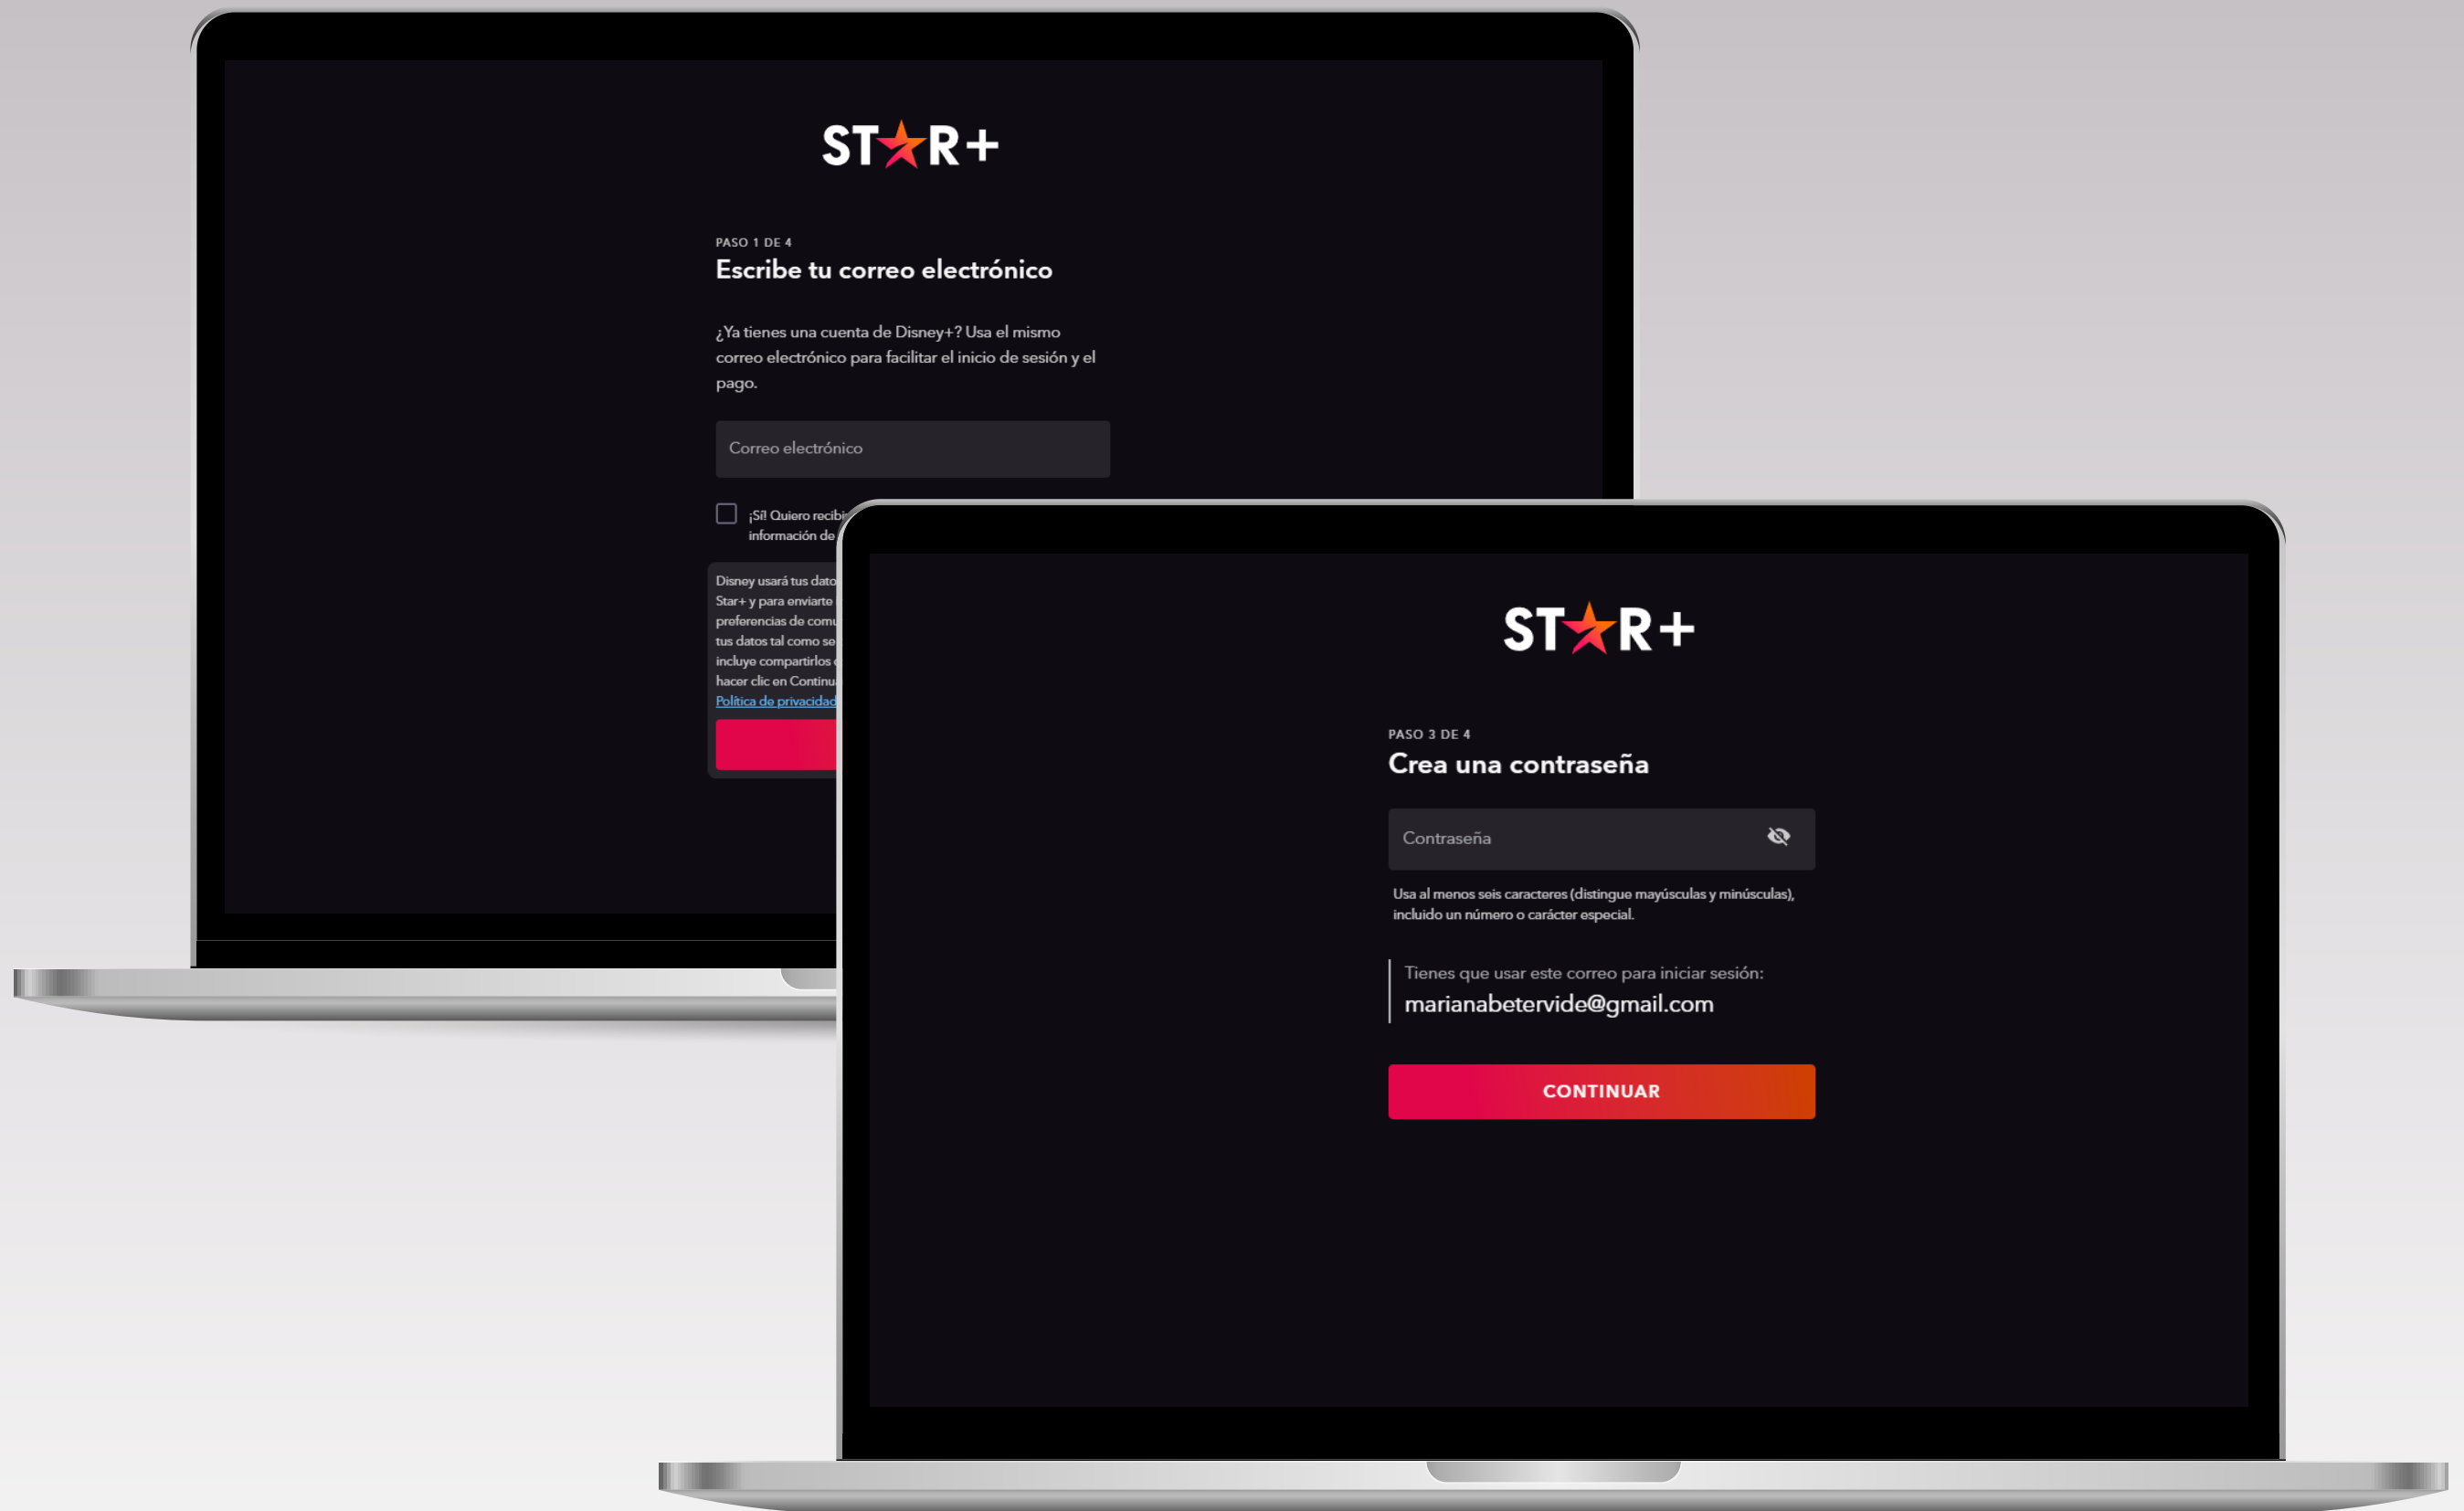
ST★R+

PASO 1 DE 4
Escribe tu correo electrónico

¿Ya tienes una cuenta de Disney+? Usa el mismo correo electrónico para facilitar el inicio de sesión y el pago.

Correo electrónico

¡Sí! Quiero recibi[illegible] información de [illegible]

Disney usará tus dato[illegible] Star+ y para enviarte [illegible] preferencias de comu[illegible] tus datos tal como se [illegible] incluye compartirlos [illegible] hacer clic en Continu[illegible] Política de privacidad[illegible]

ST★R+

PASO 3 DE 4
Crea una contraseña

Contraseña

Usa al menos seis caracteres (distingue mayúsculas y minúsculas), incluido un número o carácter especial.

Tienes que usar este correo para iniciar sesión:
marianabetervide@gmail.com

CONTINUAR